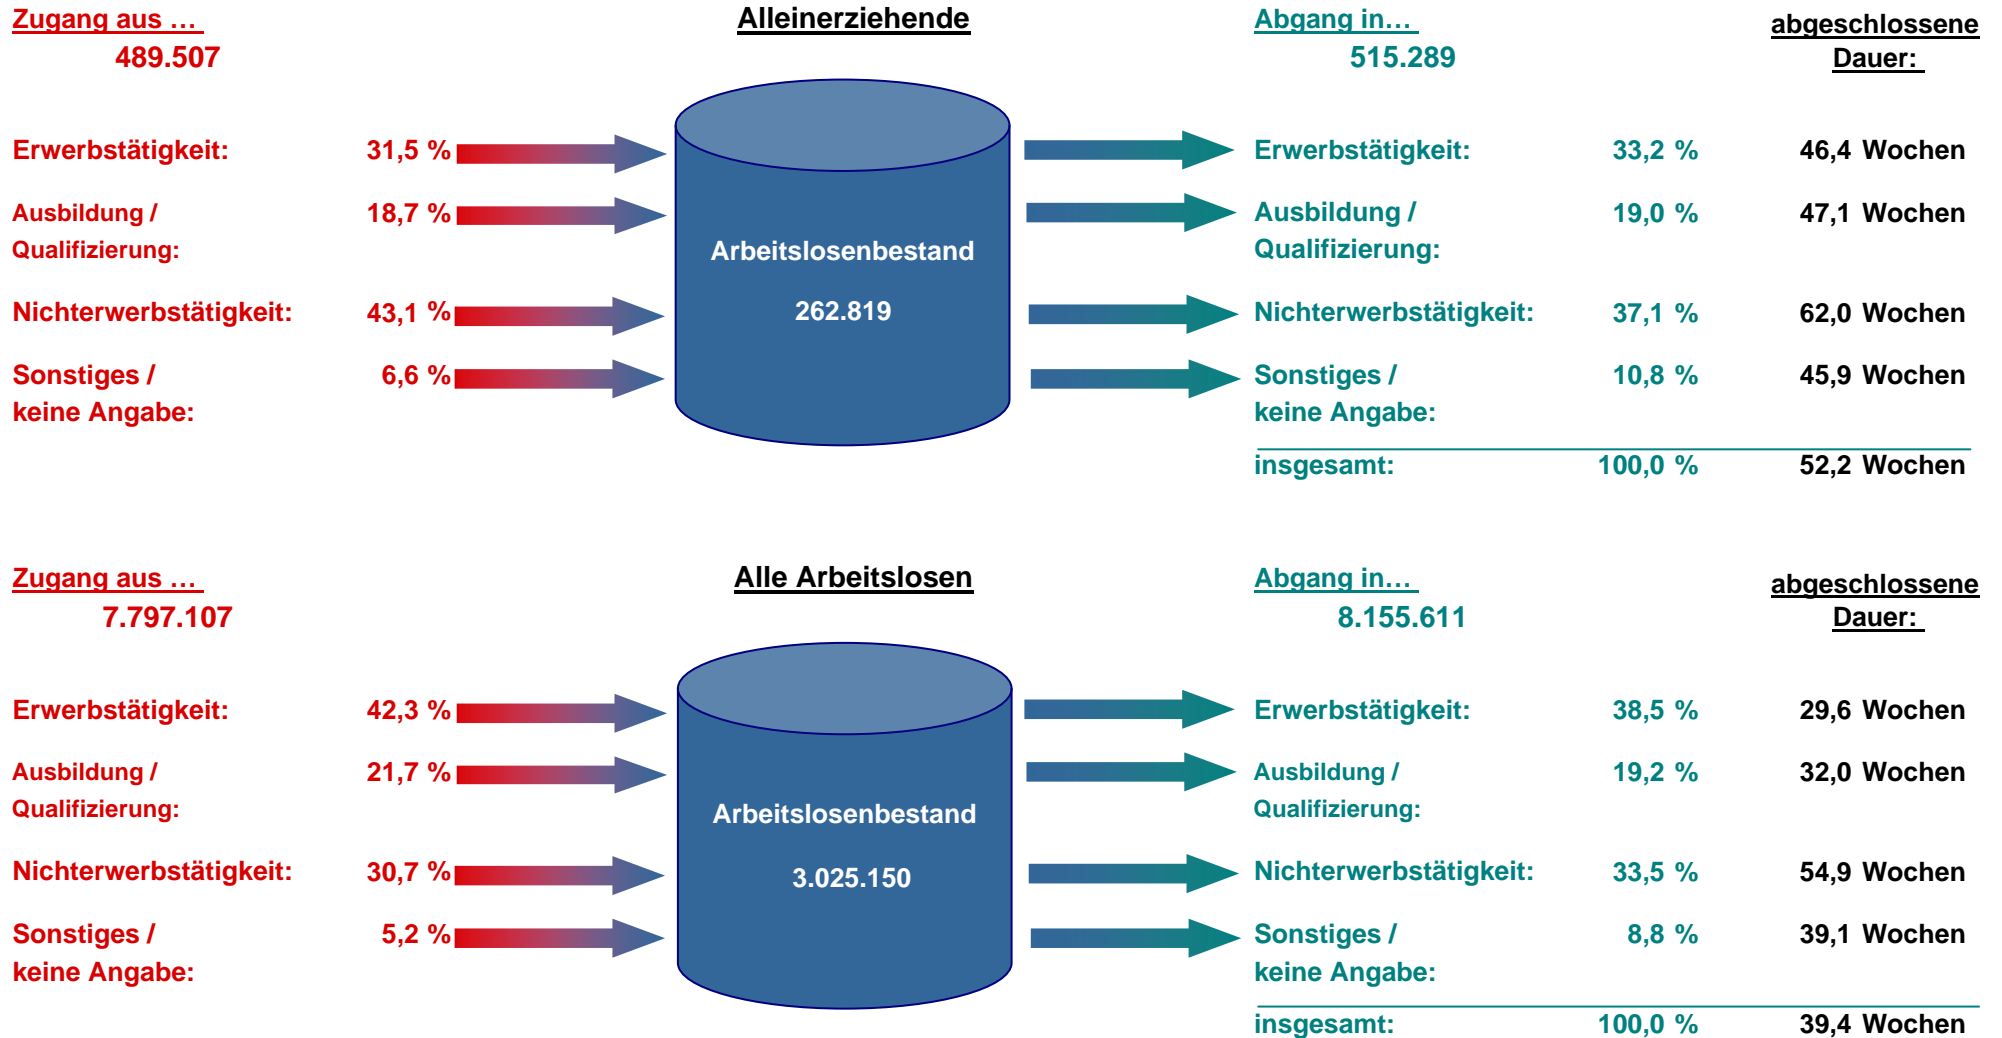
Zugang aus …
489.507

Alleinerziehende

Abgang in…
515.289

abgeschlossene Dauer:

Erwerbstätigkeit: 31,5 %
Ausbildung / Qualifizierung: 18,7 %
Nichterwerbstätigkeit: 43,1 %
Sonstiges / keine Angabe: 6,6 %

Arbeitslosenbestand
262.819

| | | |
|---|---|---|
| Erwerbstätigkeit: | 33,2 % | 46,4 Wochen |
| Ausbildung / Qualifizierung: | 19,0 % | 47,1 Wochen |
| Nichterwerbstätigkeit: | 37,1 % | 62,0 Wochen |
| Sonstiges / keine Angabe: | 10,8 % | 45,9 Wochen |
| insgesamt: | 100,0 % | 52,2 Wochen |

Zugang aus …
7.797.107

Alle Arbeitslosen

Abgang in…
8.155.611

abgeschlossene Dauer:

Erwerbstätigkeit: 42,3 %
Ausbildung / Qualifizierung: 21,7 %
Nichterwerbstätigkeit: 30,7 %
Sonstiges / keine Angabe: 5,2 %

Arbeitslosenbestand
3.025.150

| | | |
|---|---|---|
| Erwerbstätigkeit: | 38,5 % | 29,6 Wochen |
| Ausbildung / Qualifizierung: | 19,2 % | 32,0 Wochen |
| Nichterwerbstätigkeit: | 33,5 % | 54,9 Wochen |
| Sonstiges / keine Angabe: | 8,8 % | 39,1 Wochen |
| insgesamt: | 100,0 % | 39,4 Wochen |